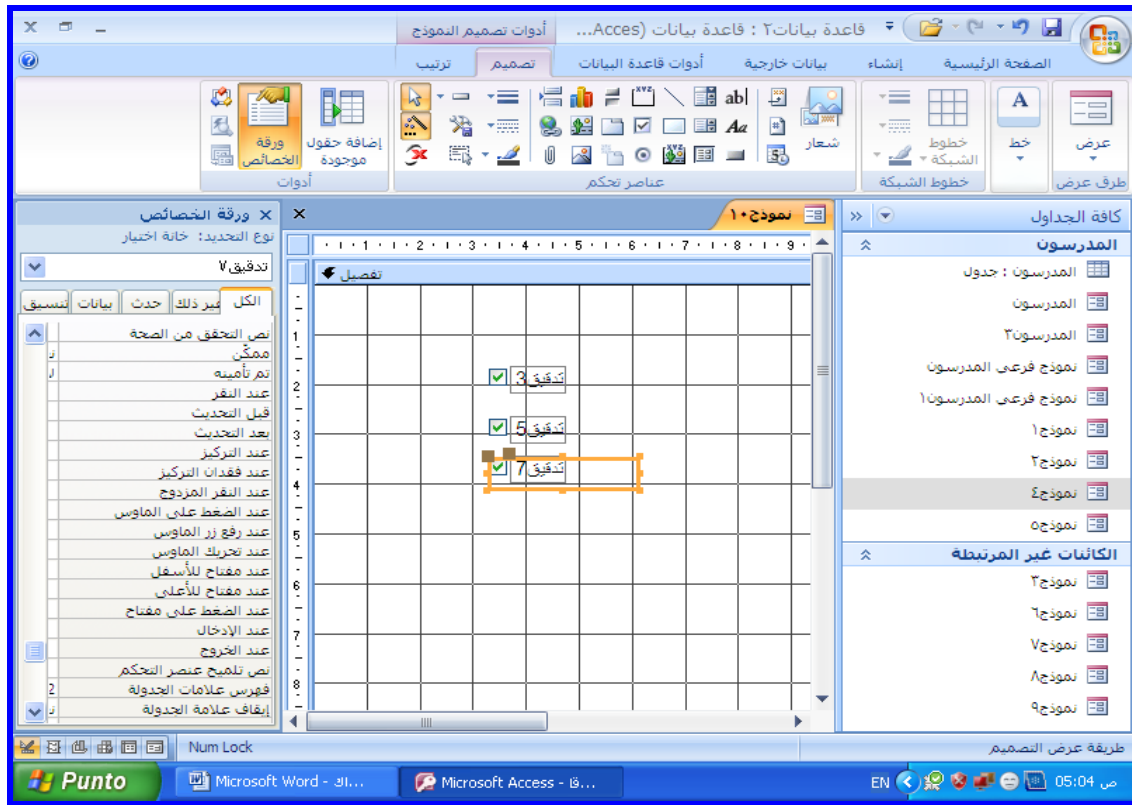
قاعدة بيانات٢ : قاعدة بيانات (Acces...
أدوات تصميم النموذج

الصفحة الرئيسية
إنشاء
بيانات خارجية
أدوات قاعدة البيانات
تصميم
ترتيب

عرض
طرق عرض
خط
خطوط الشبكة
خطوط الشبكة
شعار
عناصر تحكم
إضافة حقول موجودة
ورقة الخصائص
أدوات

كافة الجداول
المدرسون
المدرسون : جدول
المدرسون
المدرسون٣
نموذج فرعي المدرسون
نموذج فرعي المدرسون١
نموذج١
نموذج٢
نموذج٤
نموذج٥
الكائنات غير المرتبطة
نموذج٣
نموذج٦
نموذج٧
نموذج٨
نموذج٩

نموذج١٠
تفصيل
تدقيق3
تدقيق5
تدقيق7

ورقة الخصائص
نوع التحديد: خانة اختيار
تدقيق٧
الكل
غير ذلك
حدث
بيانات
تنسيق
نص التحقق من الصحة
ممكّن
تم تأمينه
عند النقر
قبل التحديث
بعد التحديث
عند التركيز
عند فقدان التركيز
عند النقر المزدوج
عند الضغط على الماوس
عند رفع زر الماوس
عند تحريك الماوس
عند مفتاح للأسفل
عند مفتاح للأعلى
عند الضغط على مفتاح
عند الإدخال
عند الخروج
نص تلميح عنصر التحكم
فهرس علامات الجدولة
إيقاف علامة الجدولة
2

طريقة عرض التصميم
Num Lock
Punto
Microsoft Word - ...اك
Microsoft Access - ...ق
EN
05:04 ص